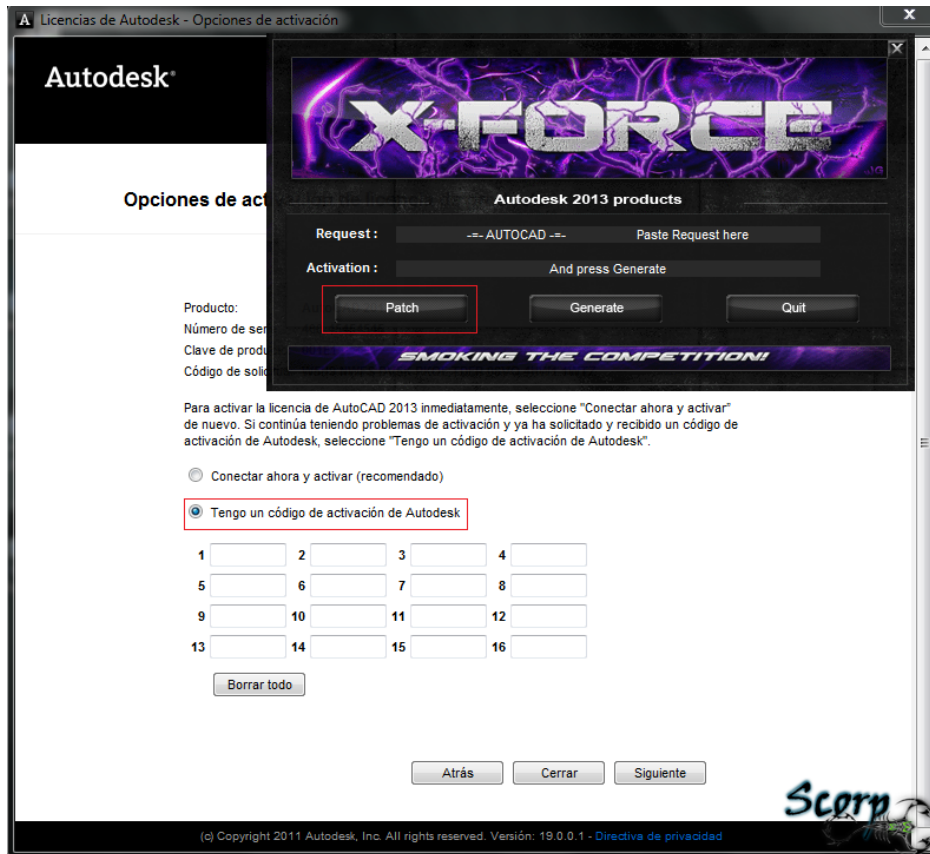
Licencias de Autodesk - Opciones de activación

Autodesk

Opciones de act

X-FORCE

Autodesk 2013 products

Request : -=- AUTOCAD -=- Paste Request here

Activation : And press Generate

Patch
Generate
Quit

SMOKING THE COMPETITION!

Producto:
Número de ser
Clave de produ
Código de soli

Para activar la licencia de AutoCAD 2013 inmediatamente, seleccione "Conectar ahora y activar" de nuevo. Si continúa teniendo problemas de activación y ya ha solicitado y recibido un código de activación de Autodesk, seleccione "Tengo un código de activación de Autodesk".

Conectar ahora y activar (recomendado)

Tengo un código de activación de Autodesk

| 1 | 2 | 3 | 4 |
| 5 | 6 | 7 | 8 |
| 9 | 10 | 11 | 12 |
| 13 | 14 | 15 | 16 |

Borrar todo

Atrás
Cerrar
Siguiente

Scorp

(c) Copyright 2011 Autodesk, Inc. All rights reserved. Versión: 19.0.0.1 - Directiva de privacidad